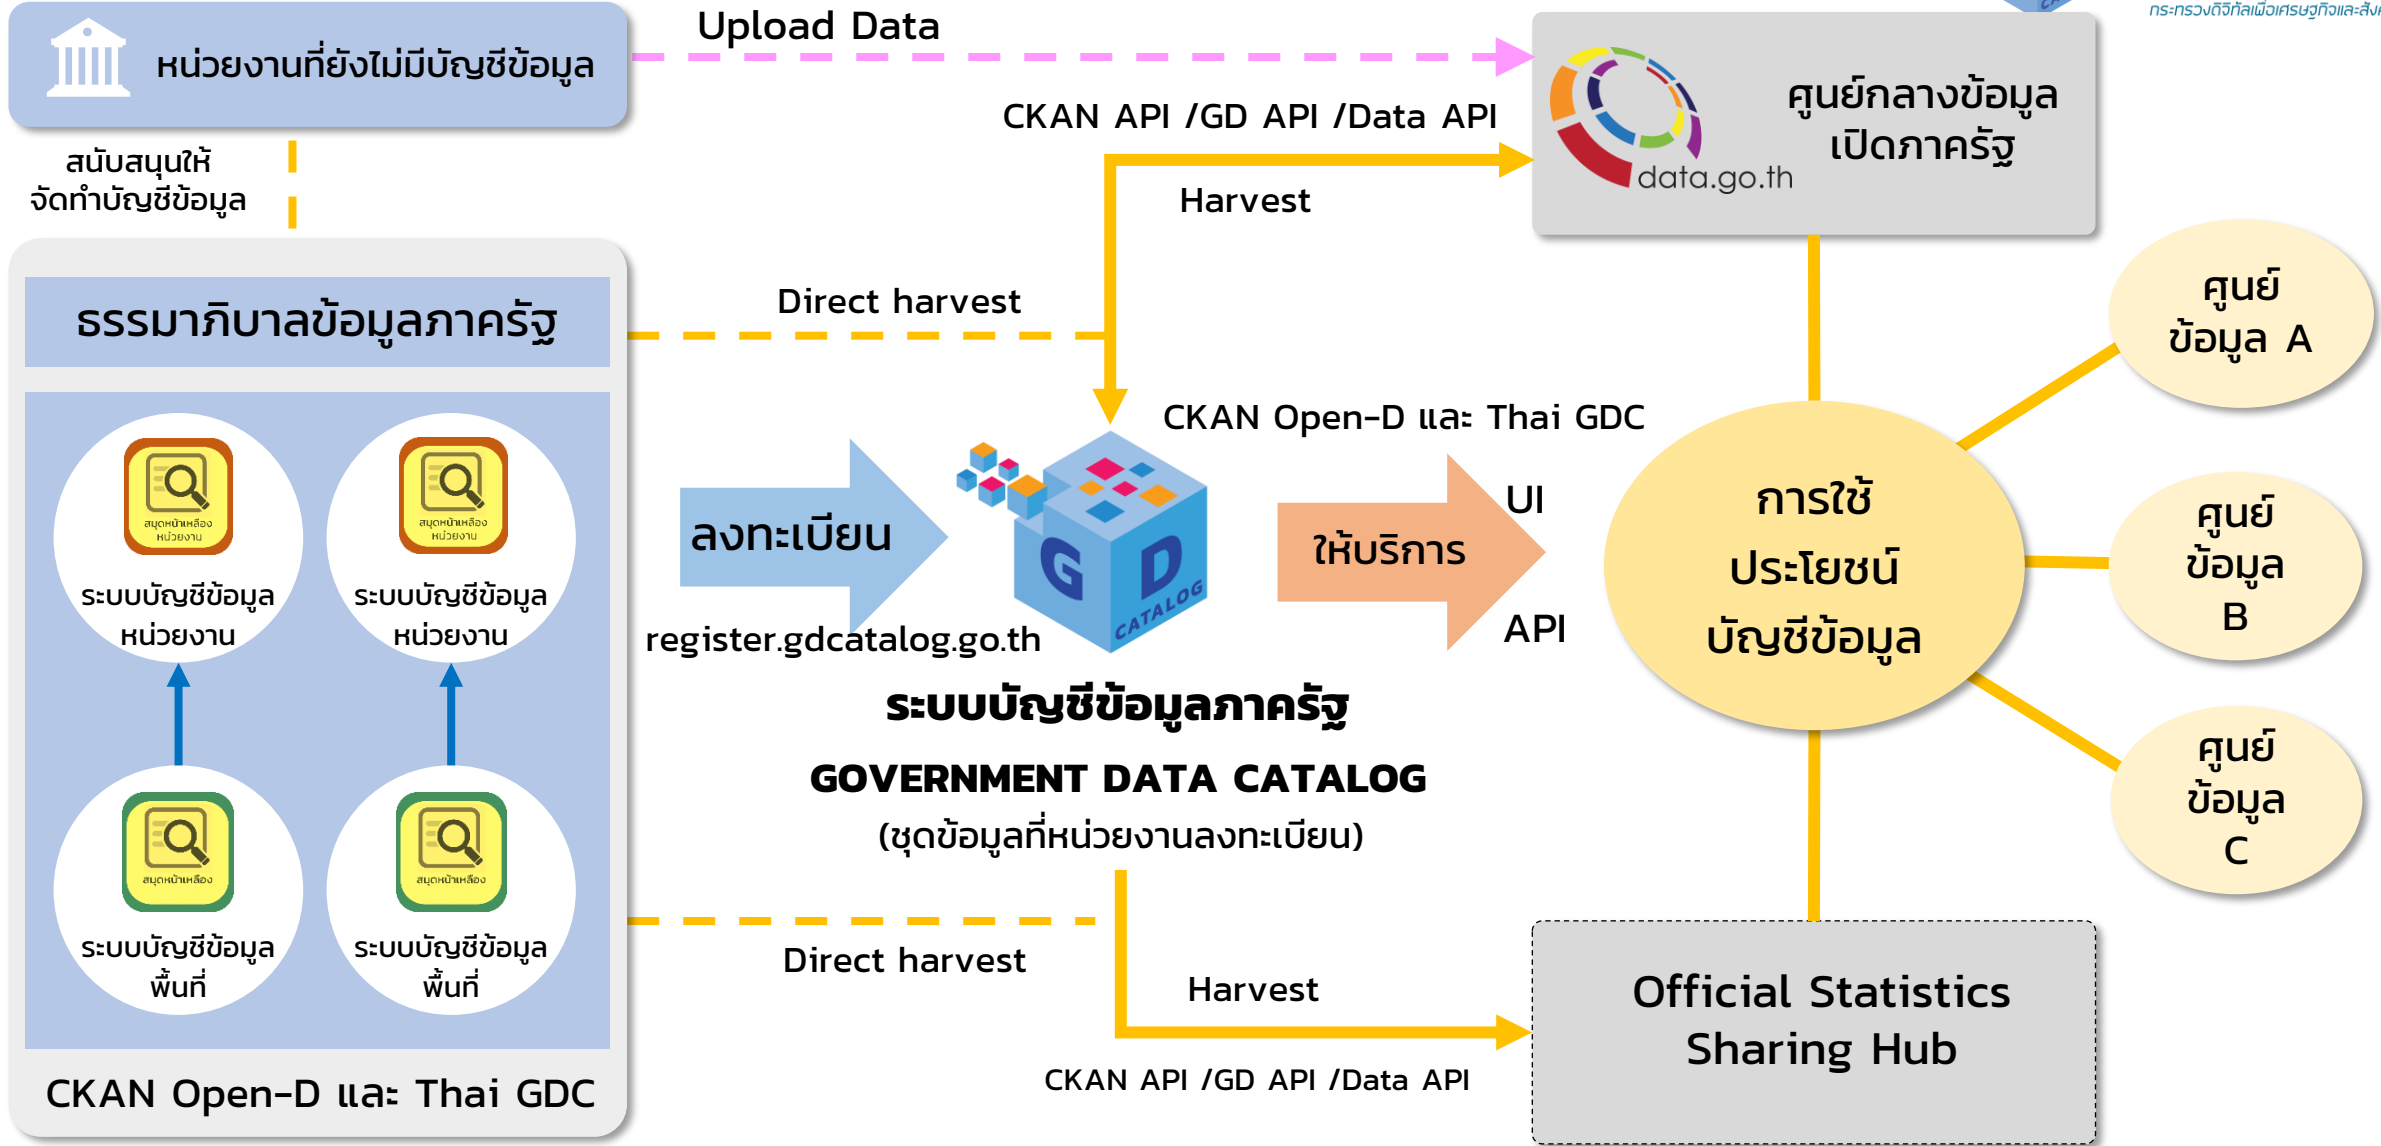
กระทรวงดิจิทัลเพื่อเศรษฐกิจและสังค

หน่วยงานที่ยังไม่มีบัญชีข้อมูล

Upload Data

ศูนย์กลางข้อมูลเปิดภาครัฐ

data.go.th

CKAN API /GD API /Data API

Harvest

สนับสนุนให้จัดทำบัญชีข้อมูล

ธรรมาภิบาลข้อมูลภาครัฐ

Direct harvest

ศูนย์ข้อมูล A

สมุดหน้าเหลือง หน่วยงาน

ระบบบัญชีข้อมูลหน่วยงาน

สมุดหน้าเหลือง หน่วยงาน

ระบบบัญชีข้อมูลหน่วยงาน

CKAN Open-D และ Thai GDC

ลงทะเบียน

register.gdcatalog.go.th

G D CATALOG

ให้บริการ

UI

API

การใช้ประโยชน์บัญชีข้อมูล

ศูนย์ข้อมูล B

ระบบบัญชีข้อมูลภาครัฐ

GOVERNMENT DATA CATALOG

(ชุดข้อมูลที่หน่วยงานลงทะเบียน)

ศูนย์ข้อมูล C

สมุดหน้าเหลือง

ระบบบัญชีข้อมูลพื้นที่

สมุดหน้าเหลือง

ระบบบัญชีข้อมูลพื้นที่

Direct harvest

Harvest

Official Statistics Sharing Hub

CKAN Open-D และ Thai GDC

CKAN API /GD API /Data API